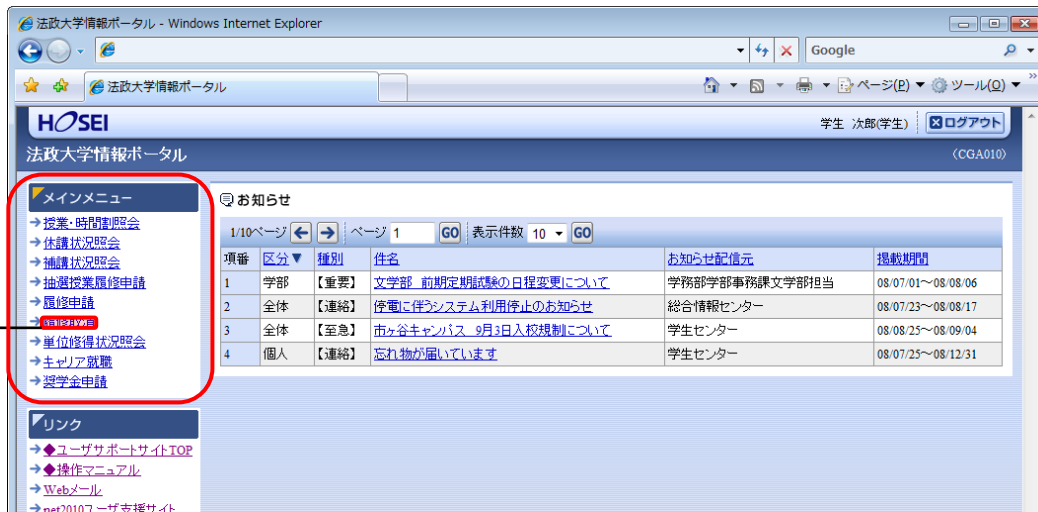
法政大学情報ポータル - Windows Internet Explorer

Google

法政大学情報ポータル

ページ(P) ▼ ツール(O) ▼

HOSEI

学生 次郎(学生) ログアウト

法政大学情報ポータル

〈CGA010〉

メインメニュー
→授業・時間割照会
→休講状況照会
→補講状況照会
→抽選授業履修申請
→履修申請
→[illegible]
→単位修得状況照会
→キャリア就職
→奨学金申請

リンク
→◆ユーザサポートサイトTOP
→◆操作マニュアル
→Webメール
→net2010ユーザ支援サイト

お知らせ

1/10ページ ← → ページ 1 GO 表示件数 10 ▼ GO

| 項番 | 区分▼ | 種別 | 件名 | お知らせ配信元 | 掲載期間 |
|---|---|---|---|---|---|
| 1 | 学部 | 【重要】 | 文学部 前期定期試験の日程変更について | 学務部学部事務課文学部担当 | 08/07/01～08/08/06 |
| 2 | 全体 | 【連絡】 | 停電に伴うシステム利用停止のお知らせ | 総合情報センター | 08/07/23～08/08/17 |
| 3 | 全体 | 【至急】 | 市ヶ谷キャンパス 9月3日入校規制について | 学生センター | 08/08/25～08/09/04 |
| 4 | 個人 | 【連絡】 | 忘れ物が届いています | 学生センター | 08/07/25～08/12/31 |